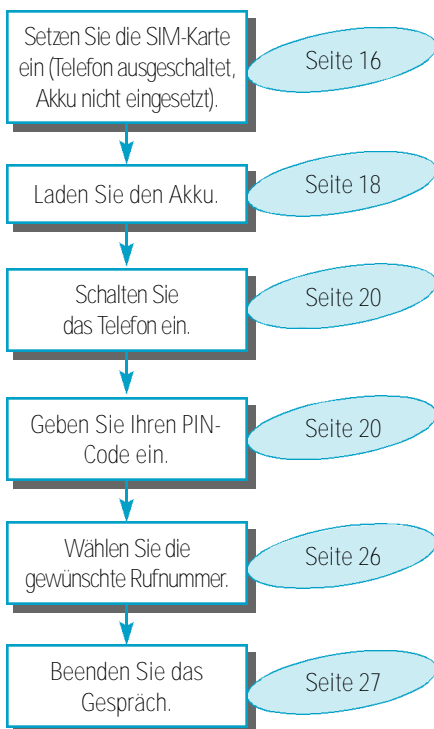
Setzen Sie die SIM-Karte ein (Telefon ausgeschaltet, Akku nicht eingesetzt).

Seite 16

Laden Sie den Akku.

Seite 18

Schalten Sie das Telefon ein.

Seite 20

Geben Sie Ihren PIN-Code ein.

Seite 20

Wählen Sie die gewünschte Rufnummer.

Seite 26

Beenden Sie das Gespräch.

Seite 27